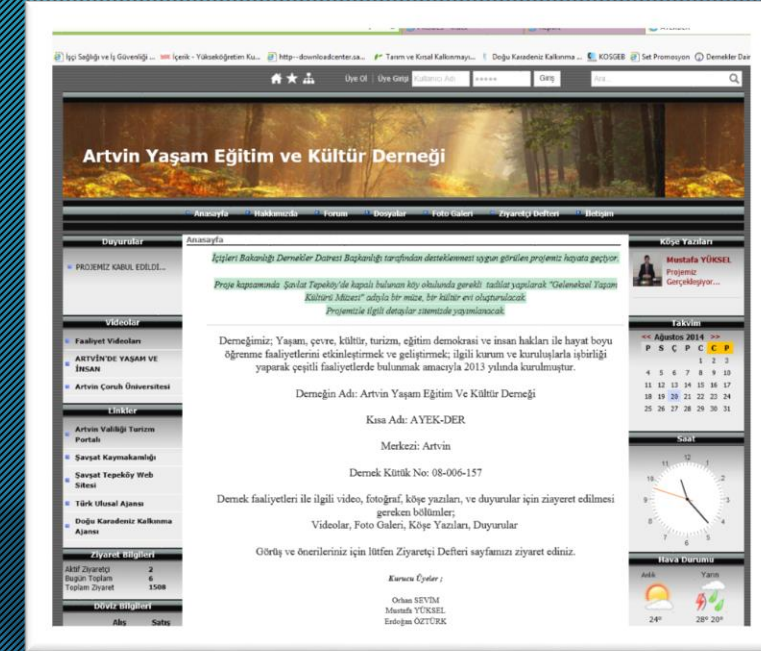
İşçi Sağlığı ve İş Güvenliği ... İçerik - Yükseköğretim Ku... http--downloadcenter.sa... Tarım ve Kırsal Kalkınmayı... Doğu Karadeniz Kalkınma ... KOSGEB Set Promosyon Demekler Dair

Üye Ol | Üye Girişi Kullanıcı Adı ••••• Giriş Ara...

Artvin Yaşam Eğitim ve Kültür Derneği

Anasayfa Hakkımızda Forum Dosyalar Foto Galeri Ziyaretçi Defteri İletişim

Duyurular

PROJEMİZ KABUL EDİLDİ...

Videolar

Faaliyet Videoları

ARTVİN'DE YAŞAM VE İNSAN

Artvin Çoruh Üniversitesi

Linkler

Artvin Valiliği Turizm Portalı

Şavşat Kaymakamlığı

Şavşat Tepeköy Web Sitesi

Türk Ulusal Ajansı

Doğu Karadeniz Kalkınma Ajansı

Ziyaret Bilgileri

| Aktif Ziyaretçi | 2 |
|---|---|
| Bugün Toplam | 6 |
| Toplam Ziyaret | 1508 |

Döviz Bilgileri

Alış Satış

Anasayfa

İçişleri Bakanlığı Dernekler Dairesi Başkanlığı tarafından desteklenmeyi uygun görülen projemiz hayata geçiyor.

Proje kapsamında Şavşat Tepeköy'de kapalı bulunan köy okulunda gerekli tadilat yapılarak "Geleneksel Yaşam Kültürü Müzesi" adıyla bir müze, bir kültür evi oluşturulacak.
Projemizle ilgili detaylar sitemizde yayımlanacak.

Derneğimiz; Yaşam, çevre, kültür, turizm, eğitim demokrasi ve insan hakları ile hayat boyu öğrenme faaliyetlerini etkinleştirmek ve geliştirmek; ilgili kurum ve kuruluşlarla işbirliği yaparak çeşitli faaliyetlerde bulunmak amacıyla 2013 yılında kurulmuştur.

Derneğin Adı: Artvin Yaşam Eğitim Ve Kültür Derneği

Kısa Adı: AYEK-DER

Merkezi: Artvin

Dernek Kütük No: 08-006-157

Dernek faaliyetleri ile ilgili video, fotoğraf, köşe yazıları, ve duyurular için ziyaret edilmesi gereken bölümler;
Videolar, Foto Galeri, Köşe Yazıları, Duyurular

Görüş ve önerileriniz için lütfen Ziyaretçi Defteri sayfamızı ziyaret ediniz.

Kurucu Üyeler ;

Orhan SEVİM
Mustafa YÜKSEL
Erdoğan ÖZTÜRK

Köşe Yazıları

Mustafa YÜKSEL
Projemiz Gerçekleşiyor...

Takvim

<< Ağustos 2014 >>

| P | S | Ç | P | C | C | P |
|---|---|---|---|---|---|---|
| | | | | 1 | 2 | 3 |
| 4 | 5 | 6 | 7 | 8 | 9 | 10 |
| 11 | 12 | 13 | 14 | 15 | 16 | 17 |
| 18 | 19 | 20 | 21 | 22 | 23 | 24 |
| 25 | 26 | 27 | 28 | 29 | 30 | 31 |

Saat

12 1 2 3 4 5 6 7 8 9 10 11

Hava Durumu

Bugün Yarın

24° 28° 20°